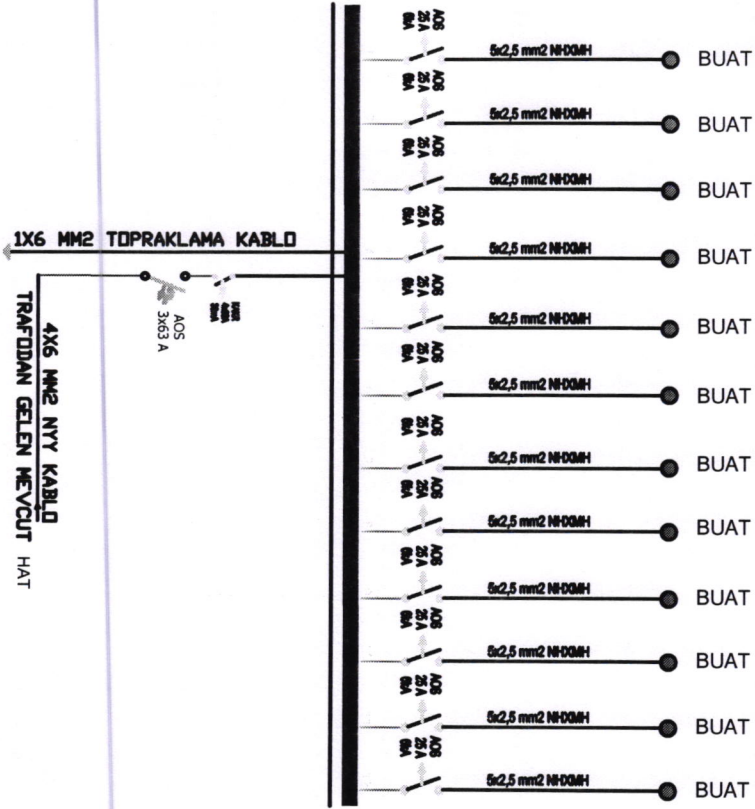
1X6 MM2 TOPRAKLAMA KABLO

TRAFODAN GELEN MEVCUT 4X6 MM2 NYY KABLO HAT

AOS 3x63 A

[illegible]

AOS 25 A 6kA

5x2,5 mm2 NHXMH

BUAT

AOS 25 A 6kA

5x2,5 mm2 NHXMH

BUAT

AOS 25 A 6kA

5x2,5 mm2 NHXMH

BUAT

AOS 25 A 6kA

5x2,5 mm2 NHXMH

BUAT

AOS 25 A 6kA

5x2,5 mm2 NHXMH

BUAT

AOS 25 A 6kA

5x2,5 mm2 NHXMH

BUAT

AOS 25 A 6kA

5x2,5 mm2 NHXMH

BUAT

AOS 25 A 6kA

5x2,5 mm2 NHXMH

BUAT

AOS 25 A 6kA

5x2,5 mm2 NHXMH

BUAT

AOS 25 A 6kA

5x2,5 mm2 NHXMH

BUAT

AOS 25 A 6kA

5x2,5 mm2 NHXMH

BUAT

AOS 25 A 6kA

5x2,5 mm2 NHXMH

BUAT